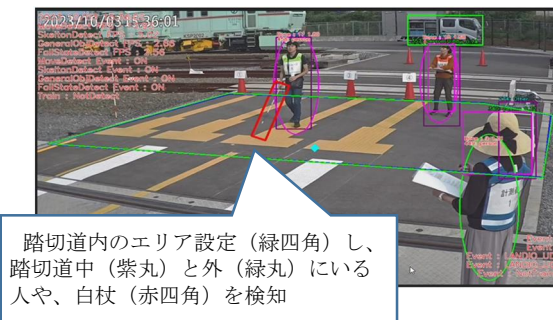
2023/10/03 15:36:01
SkeltonDetect FPS : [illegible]
GeneralObjDetect FPS : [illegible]
FallState FPS : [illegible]
MoveDetect Event : ON
SkeltonDetect Event : ON
GeneralObjDetect Event : ON
FallStateDetect Event : ON
Train : NotDetect

踏切道内のエリア設定（緑四角）し、踏切道中（紫丸）と外（緑丸）にいる人や、白杖（赤四角）を検知